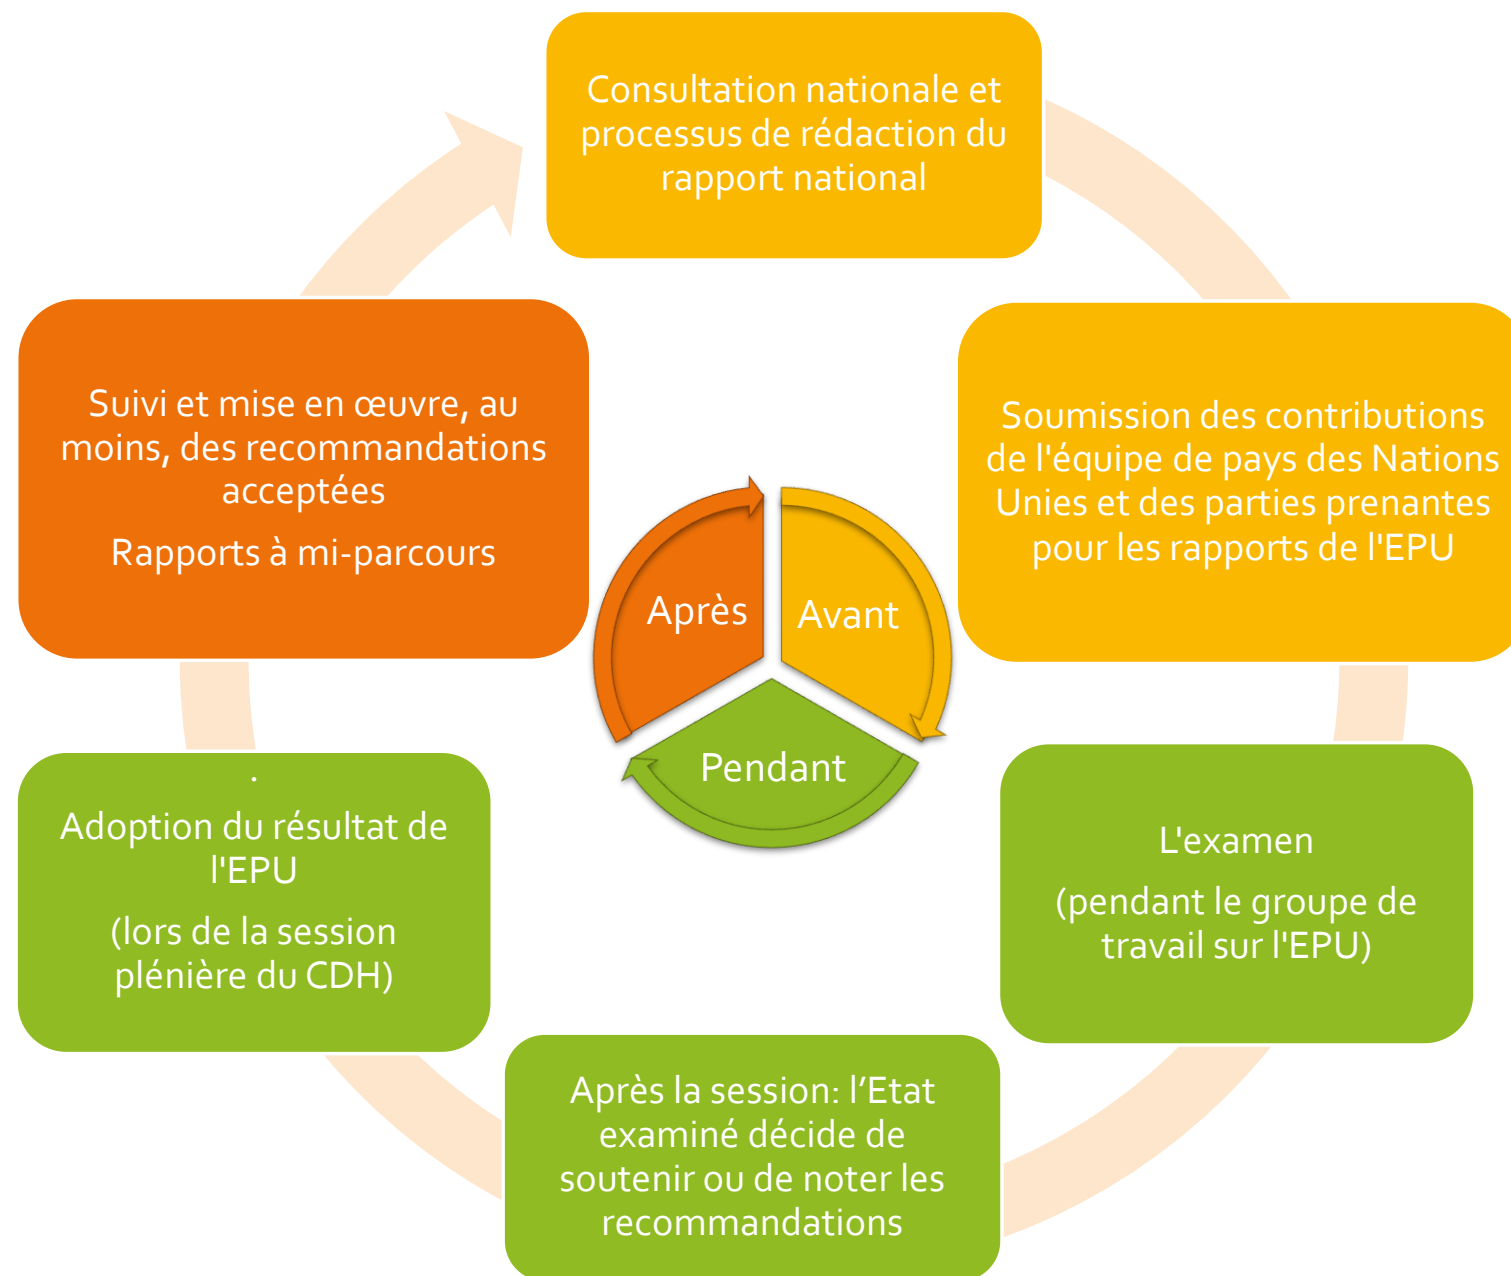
Consultation nationale et processus de rédaction du rapport national

Soumission des contributions de l'équipe de pays des Nations Unies et des parties prenantes pour les rapports de l'EPU

L'examen

(pendant le groupe de travail sur l'EPU)

Après la session: l'Etat examiné décide de soutenir ou de noter les recommandations

.

Adoption du résultat de l'EPU

(lors de la session plénière du CDH)

Suivi et mise en œuvre, au moins, des recommandations acceptées

Rapports à mi-parcours

Après

Avant

Pendant